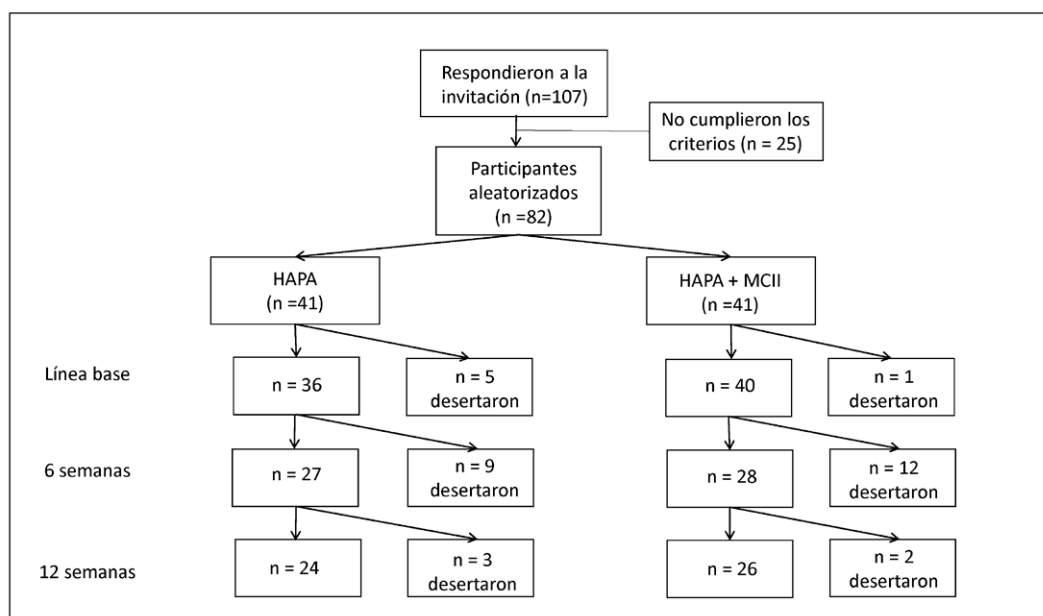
Respondieron a la invitación (n=107)

No cumplieron los criterios (n = 25)

Participantes aleatorizados (n =82)

HAPA (n =41)

HAPA + MCII (n =41)

Línea base

n = 36

n = 5 desertaron

n = 40

n = 1 desertaron

6 semanas

n = 27

n = 9 desertaron

n = 28

n = 12 desertaron

12 semanas

n = 24

n = 3 desertaron

n = 26

n = 2 desertaron